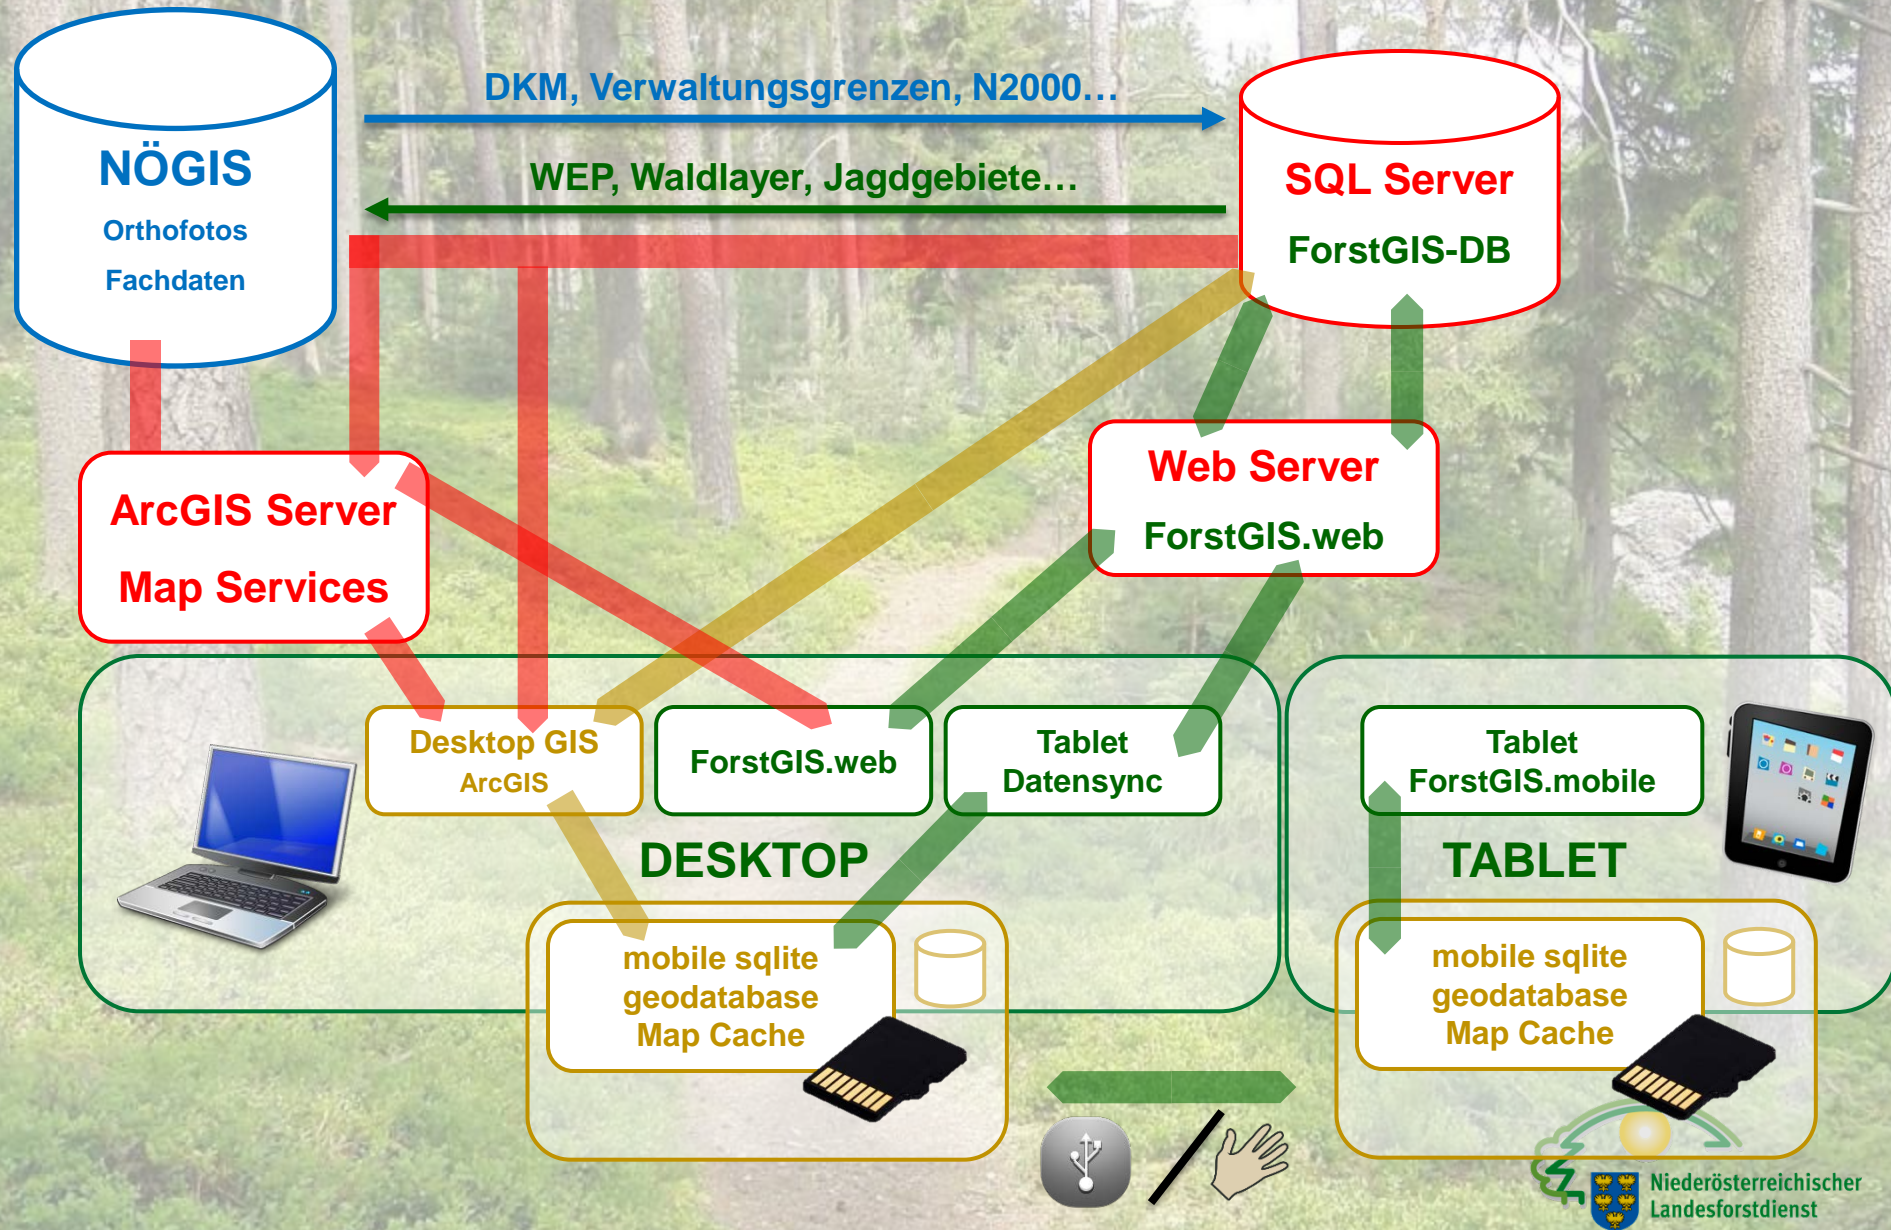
NÖGIS
Orthofotos
Fachdaten

DKM, Verwaltungsgrenzen, N2000…

WEP, Waldlayer, Jagdgebiete…

SQL Server
ForstGIS-DB

Web Server
ForstGIS.web

ArcGIS Server
Map Services

Desktop GIS
ArcGIS

ForstGIS.web

Tablet
Datensync

DESKTOP

mobile sqlite
geodatabase
Map Cache

Tablet
ForstGIS.mobile

TABLET

mobile sqlite
geodatabase
Map Cache

Niederösterreichischer
Landesforstdienst